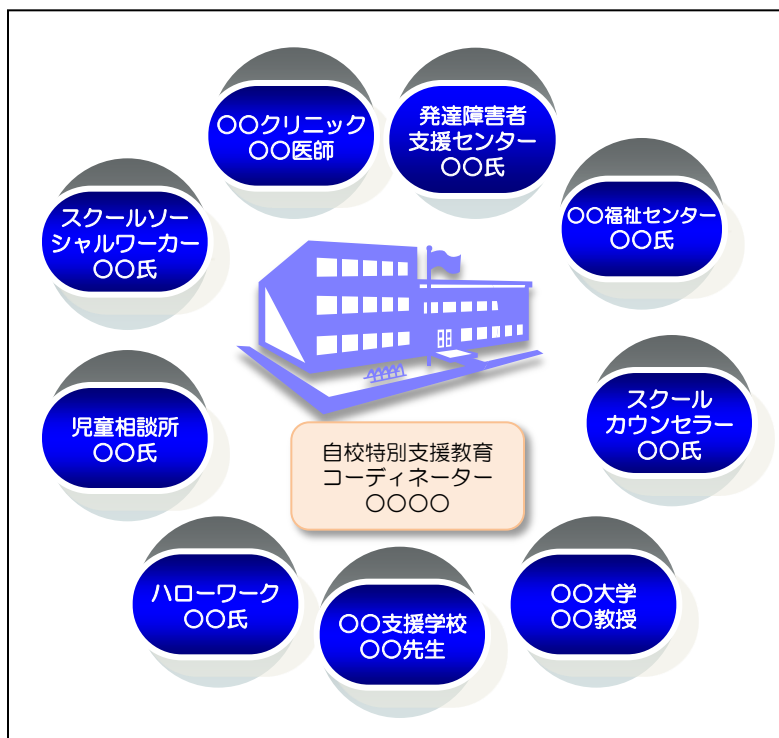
○○クリニック
○○医師

発達障害者
支援センター
○○氏

スクールソー
シャルワーカー
○○氏

○○福祉センター
○○氏

児童相談所
○○氏

スクール
カウンセラー
○○氏

自校特別支援教育
コーディネーター
○○○○

ハローワーク
○○氏

○○支援学校
○○先生

○○大学
○○教授